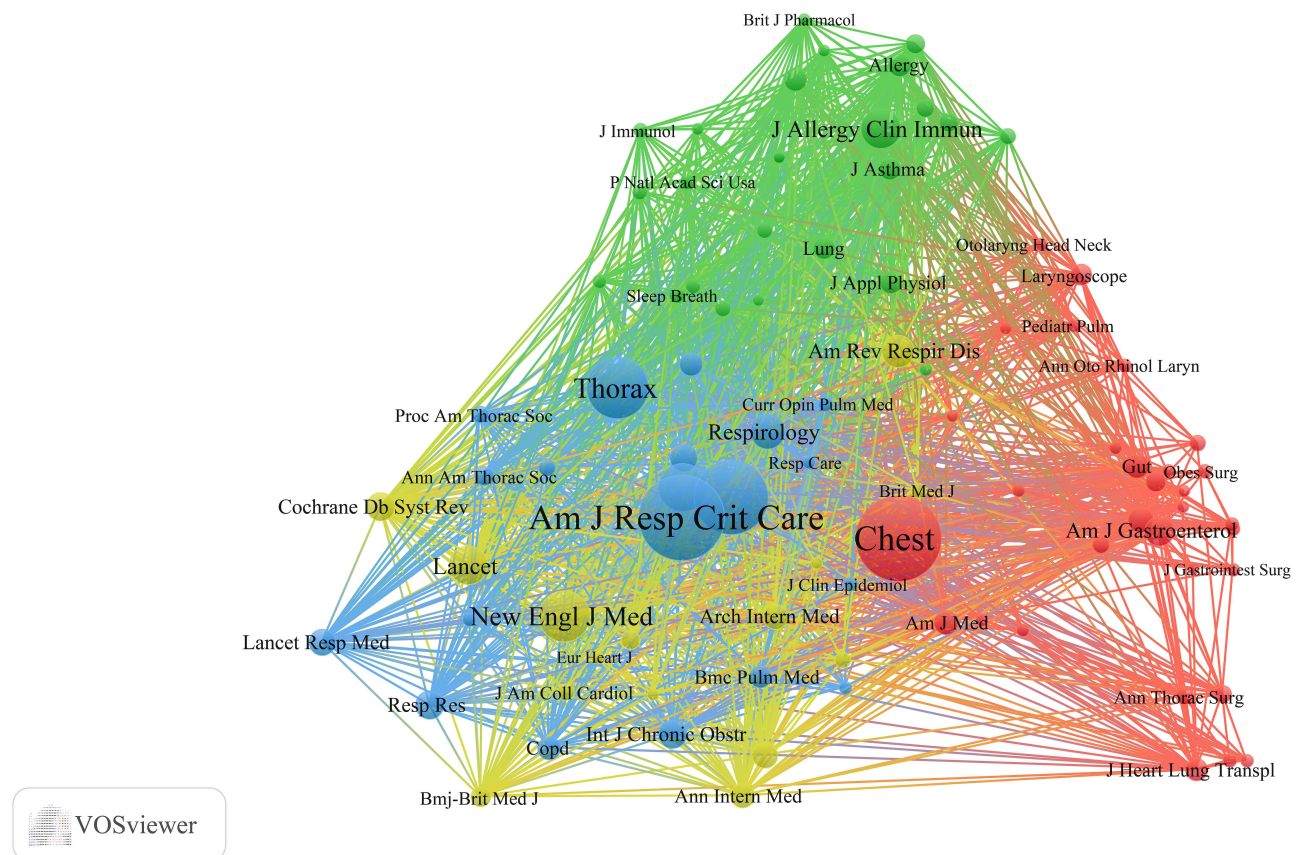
Brit J Pharmacol
Allergy
J Immunol
J Allergy Clin Immun
J Asthma
P Natl Acad Sci Usa
Lung
Otolaryng Head Neck
Laryngoscope
J Appl Physiol
Sleep Breath
Pediatr Pulm
Am Rev Respir Dis
Ann Oto Rhinol Laryn
Thorax
Proc Am Thorac Soc
Curr Opin Pulm Med
Respirology
Resp Care
Gut
Obes Surg
Ann Am Thorac Soc
Brit Med J
Cochrane Db Syst Rev
Am J Resp Crit Care
Chest
Am J Gastroenterol
J Gastrointest Surg
Lancet
J Clin Epidemiol
New Engl J Med
Arch Intern Med
Am J Med
Lancet Resp Med
Eur Heart J
Bmc Pulm Med
J Am Coll Cardiol
Ann Thorac Surg
Resp Res
Int J Chronic Obstr
Copd
J Heart Lung Transpl
Bmj-Brit Med J
Ann Intern Med
VOSviewer